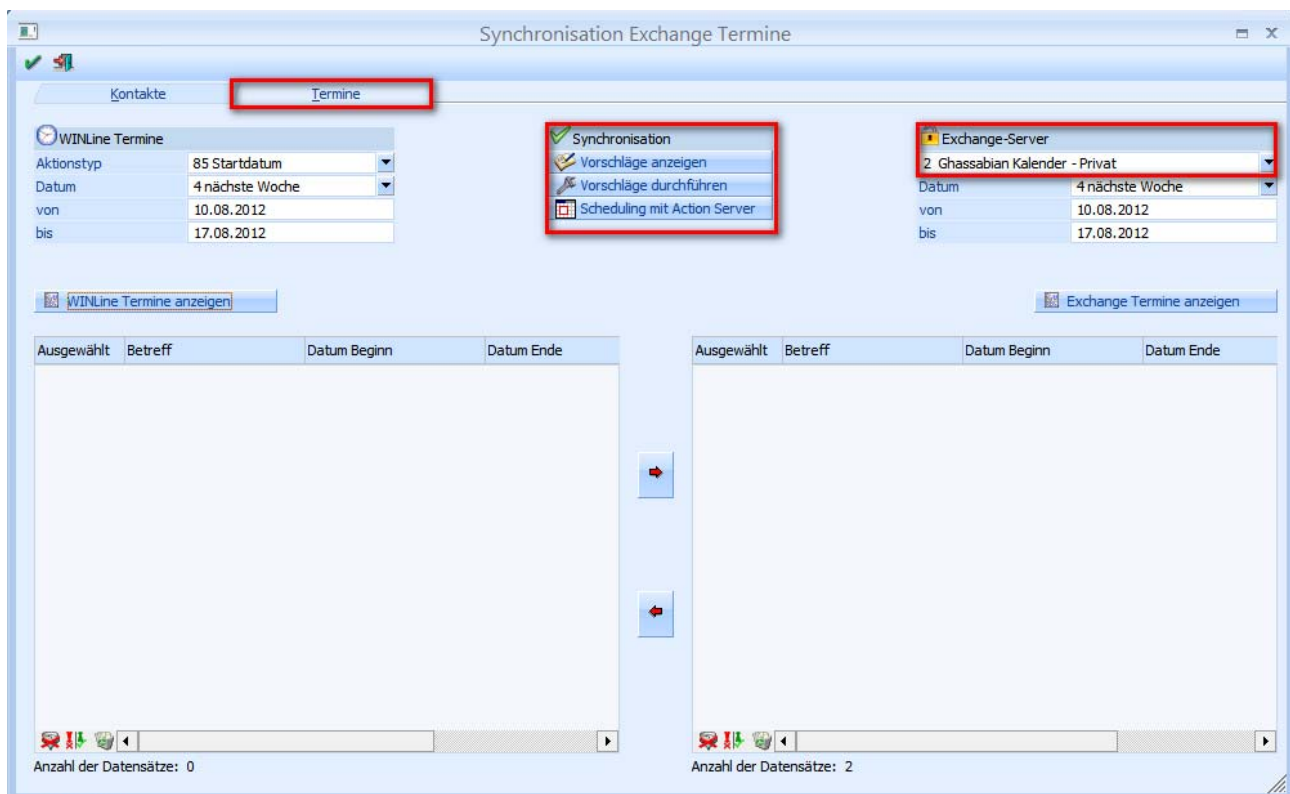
Synchronisation Exchange Termine

Kontakte
Termine

WINLine Termine

| | |
|---|---|
| Aktionstyp | 85 Startdatum |
| Datum | 4 nächste Woche |
| von | 10.08.2012 |
| bis | 17.08.2012 |

Synchronisation
Vorschläge anzeigen
Vorschläge durchführen
Scheduling mit Action Server

Exchange-Server
2 Ghassabian Kalender - Privat

| | |
|---|---|
| Datum | 4 nächste Woche |
| von | 10.08.2012 |
| bis | 17.08.2012 |

WINLine Termine anzeigen

Exchange Termine anzeigen

| Ausgewählt | Betreff | Datum Beginn | Datum Ende |
|---|---|---|---|

| Ausgewählt | Betreff | Datum Beginn | Datum Ende |
|---|---|---|---|

Anzahl der Datensätze: 0

Anzahl der Datensätze: 2